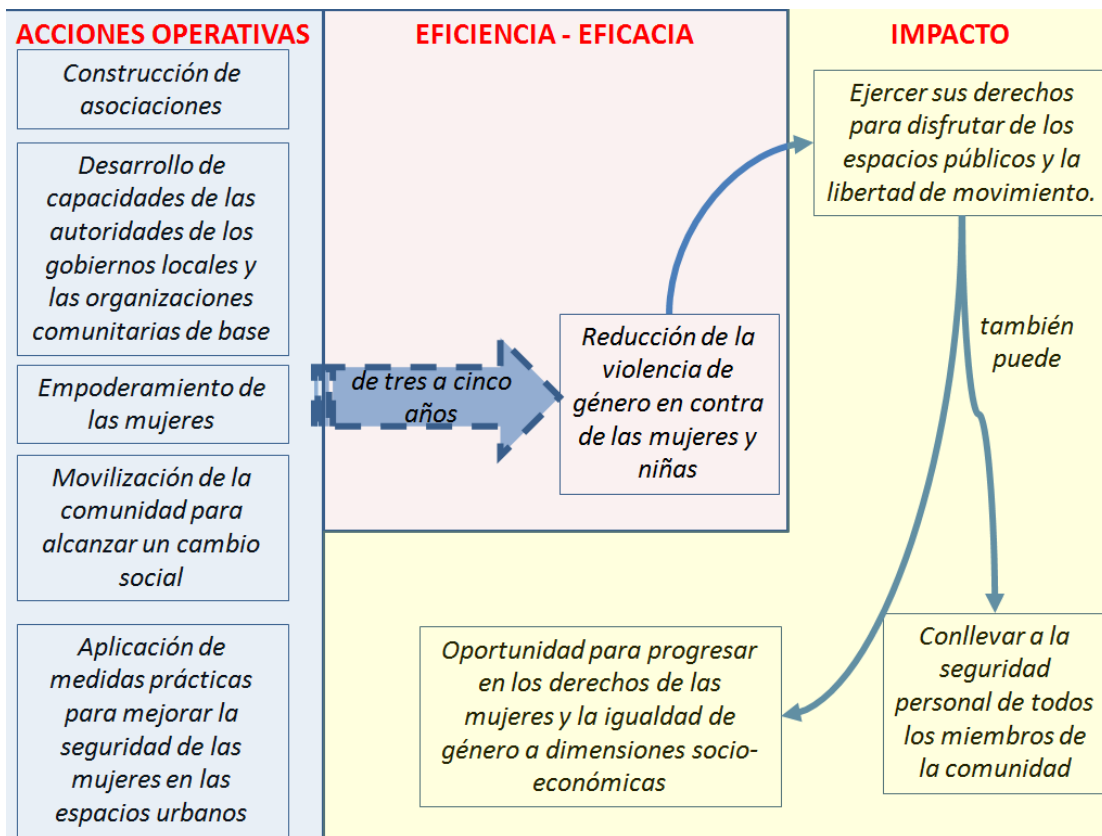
ACCIONES OPERATIVAS

Construcción de asociaciones

Desarrollo de capacidades de las autoridades de los gobiernos locales y las organizaciones comunitarias de base

Empoderamiento de las mujeres

Movilización de la comunidad para alcanzar un cambio social

Aplicación de medidas prácticas para mejorar la seguridad de las mujeres en las espacios urbanos

EFICIENCIA - EFICACIA

de tres a cinco años

Reducción de la violencia de género en contra de las mujeres y niñas

IMPACTO

Ejercer sus derechos para disfrutar de los espacios públicos y la libertad de movimiento.

también puede

Conllevar a la seguridad personal de todos los miembros de la comunidad

Oportunidad para progresar en los derechos de las mujeres y la igualdad de género a dimensiones socio-económicas